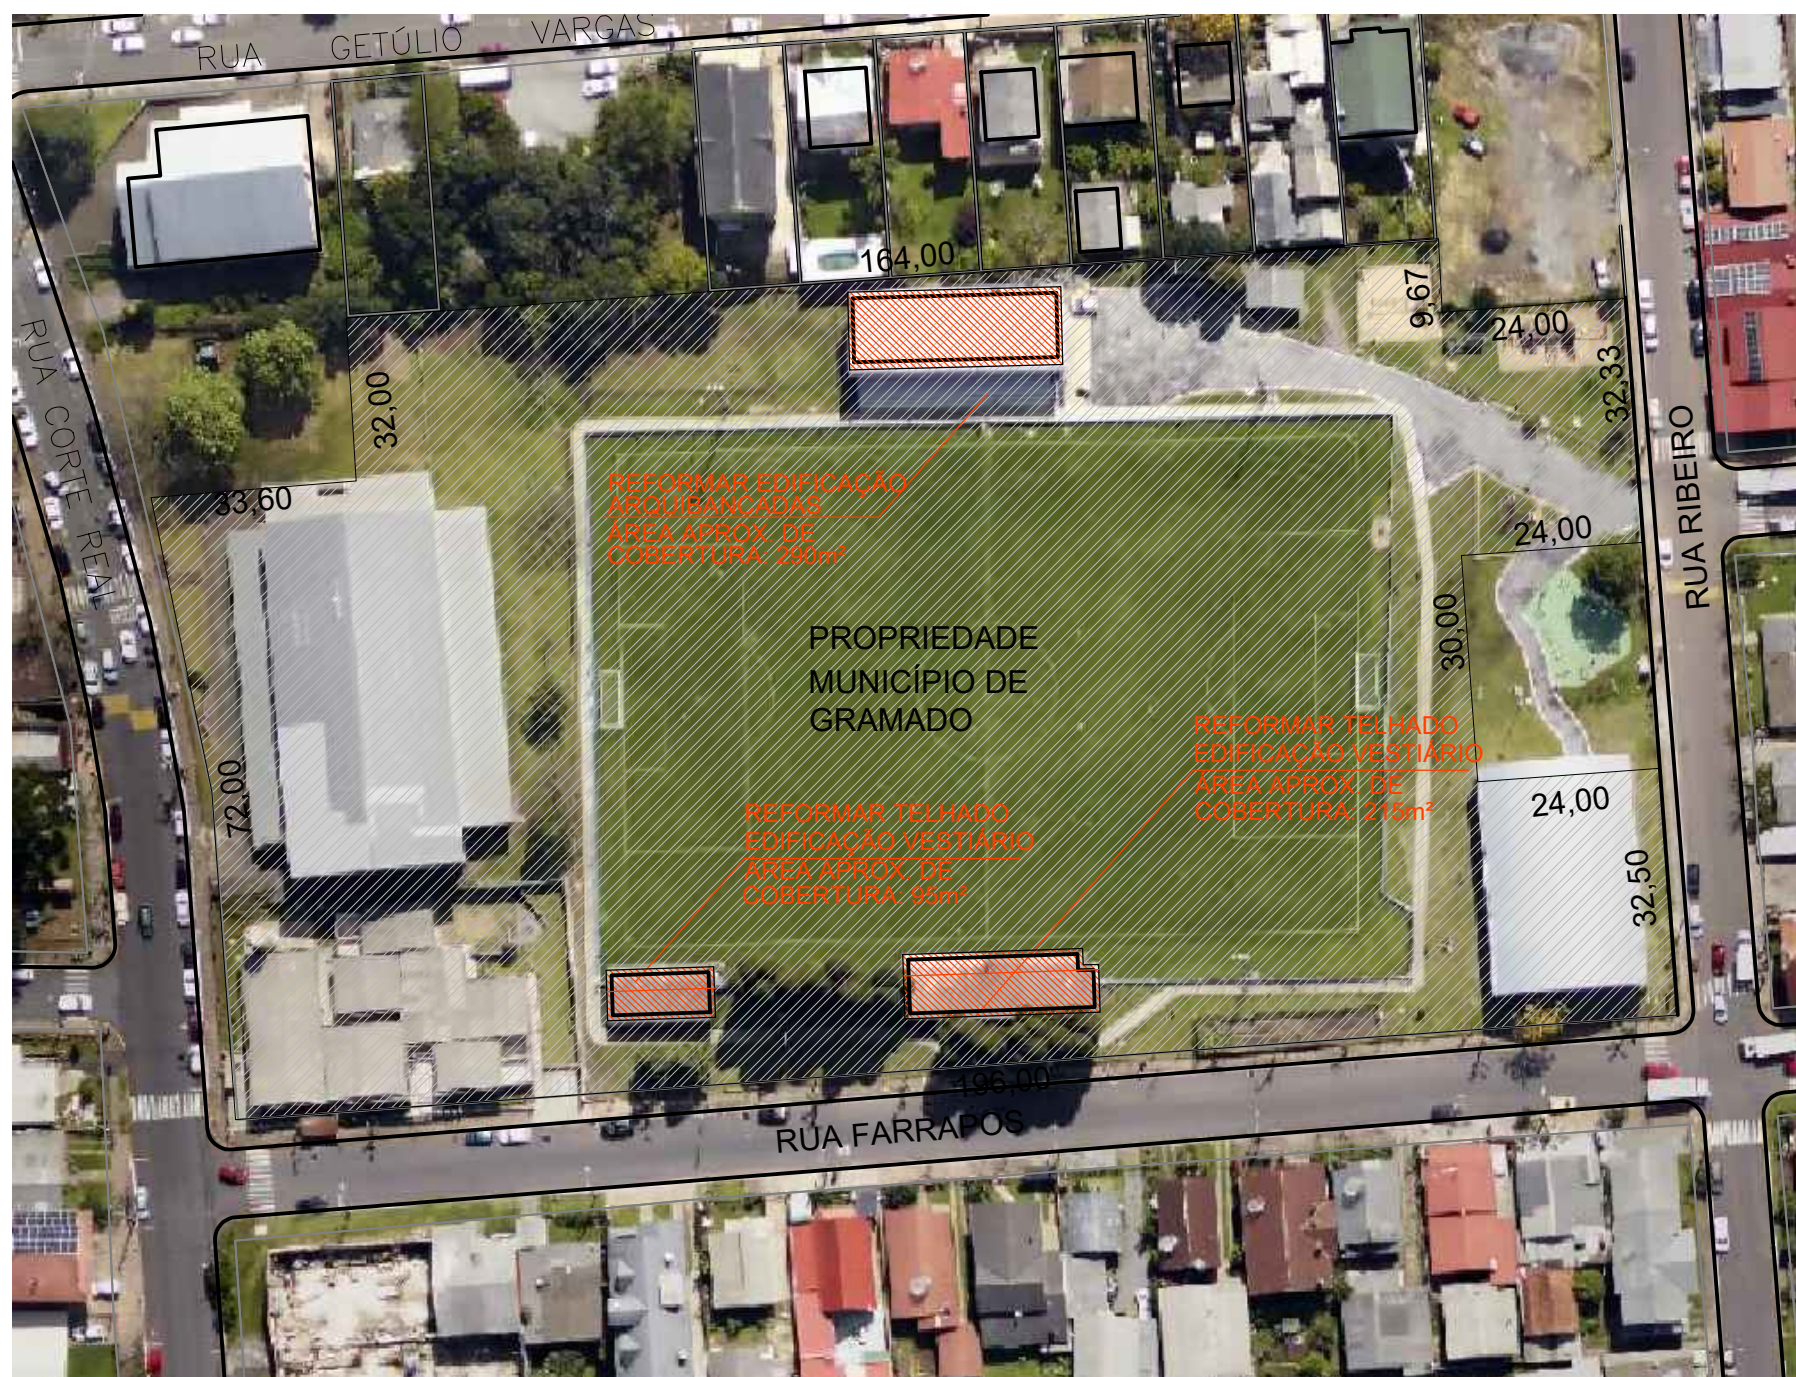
RUA GETÚLIO VARGAS

164,00

9,67

24,00

RUA CORTE REAL

32,00

33,60

32,33

RUA RIBEIRO

REFORMAR EDIFICAÇÃO ARQUIBANCADAS ÁREA APROX. DE COBERTURA: 290m²

24,00

PROPRIEDADE MUNICÍPIO DE GRAMADO

30,00

REFORMAR TELHADO EDIFICAÇÃO VESTIÁRIO ÁREA APROX. DE COBERTURA: 215m²

72,00

REFORMAR TELHADO EDIFICAÇÃO VESTIÁRIO ÁREA APROX. DE COBERTURA: 95m²

24,00

32,50

196,00

RUA FARRAPOS